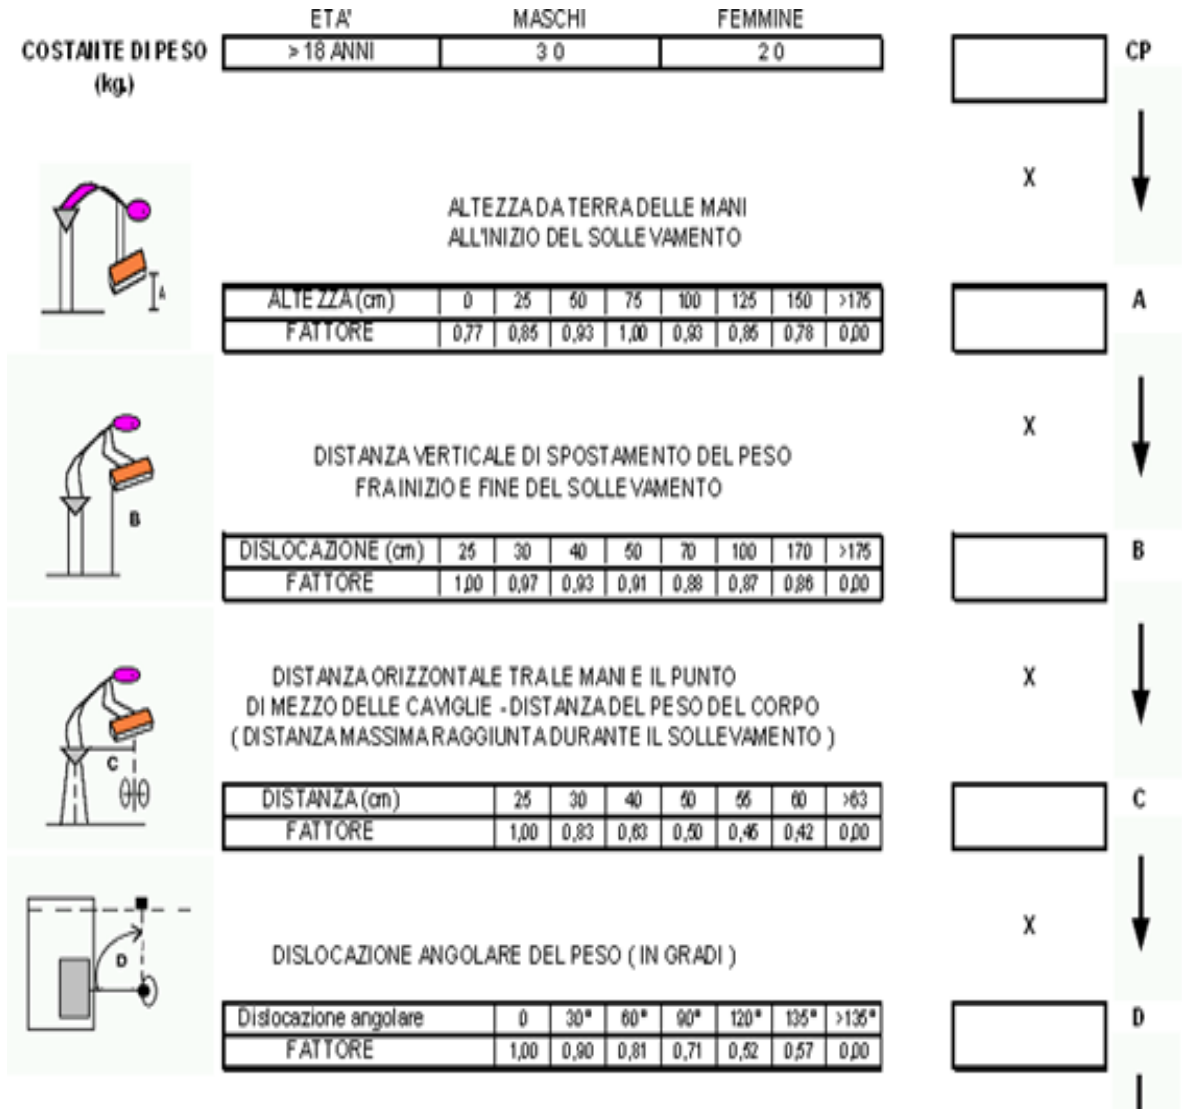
COSTANTE DI PESO (kg.)

| ETA' | MASCHI | FEMMINE |
|---|---|---|
| > 18 ANNI | 3 0 | 2 0 |

CP

X

A

ALTEZZA DA TERRA DELLE MANI ALL'INIZIO DEL SOLLEVAMENTO

| ALTEZZA (cm) | 0 | 25 | 50 | 75 | 100 | 125 | 150 | >175 |
|---|---|---|---|---|---|---|---|---|
| FATTORE | 0,77 | 0,85 | 0,93 | 1,00 | 0,93 | 0,85 | 0,78 | 0,00 |

A

X

B

DISTANZA VERTICALE DI SPOSTAMENTO DEL PESO FRA INIZIO E FINE DEL SOLLEVAMENTO

| DISLOCAZIONE (cm) | 25 | 30 | 40 | 50 | 70 | 100 | 170 | >175 |
|---|---|---|---|---|---|---|---|---|
| FATTORE | 1,00 | 0,97 | 0,93 | 0,91 | 0,88 | 0,87 | 0,86 | 0,00 |

B

X

C

DISTANZA ORIZZONTALE TRA LE MANI E IL PUNTO DI MEZZO DELLE CAVIGLIE - DISTANZA DEL PESO DEL CORPO ( DISTANZA MASSIMA RAGGIUNTA DURANTE IL SOLLEVAMENTO )

| DISTANZA (cm) | 25 | 30 | 40 | 50 | 55 | 60 | >63 |
|---|---|---|---|---|---|---|---|
| FATTORE | 1,00 | 0,83 | 0,63 | 0,50 | 0,45 | 0,42 | 0,00 |

C

X

D

DISLOCAZIONE ANGOLARE DEL PESO ( IN GRADI )

| Dislocazione angolare | 0 | 30° | 60° | 90° | 120° | 135° | >135° |
|---|---|---|---|---|---|---|---|
| FATTORE | 1,00 | 0,90 | 0,81 | 0,71 | 0,52 | 0,57 | 0,00 |

D